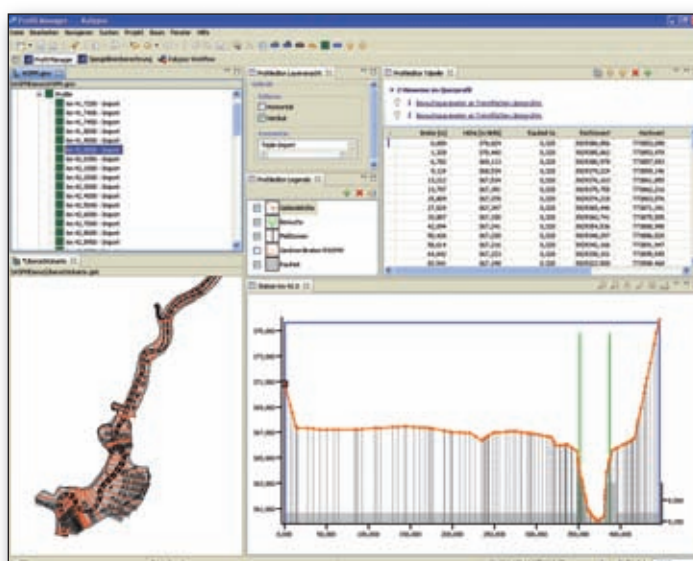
Profil Manager - Kalypso

Datei Bearbeiten Navigieren Suchen Projekt Rasen Fenster Hilfe

Profil Manager | Spiegellinienberechnung | Kalypso WorkFlow

Profilliste Layoutansicht

Profilliste Tabelle

Profilliste Legende

Uebersichtskarte

Station km 42.3

Breite [m] | Höhe [m NHN] | Rauheit ks | Rechtswert | Hochwert

0,000
50,000
100,000
150,000
200,000
250,000
300,000
350,000
400,000